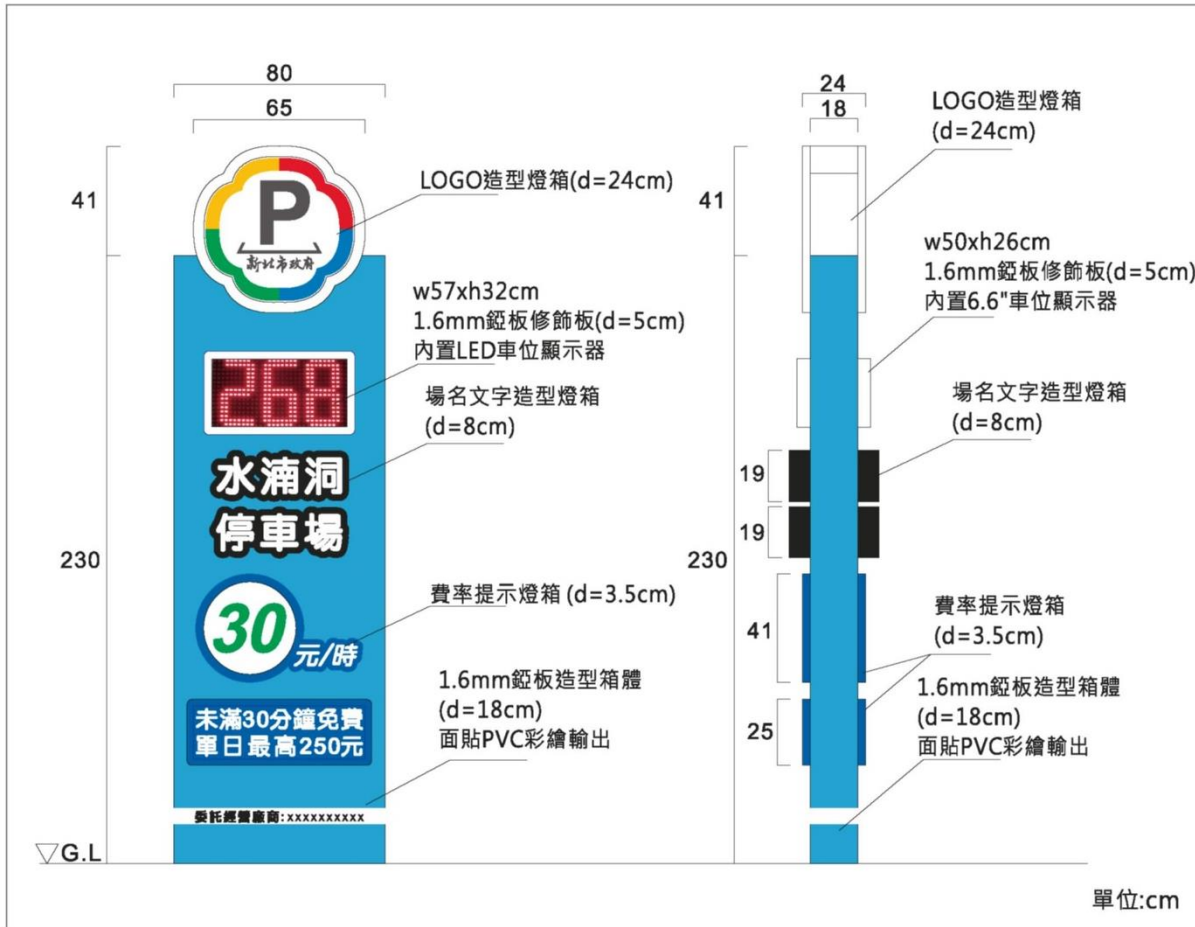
80
65
41
P
新北市政府
LOGO造型燈箱(d=24cm)
w57xh32cm
1.6mm鋁板修飾板(d=5cm)
內置LED車位顯示器
268
場名文字造型燈箱
(d=8cm)
水湳洞
停車場
230
30
元/時
費率提示燈箱 (d=3.5cm)
1.6mm鋁板造型箱體
(d=18cm)
面貼PVC彩繪輸出
未滿30分鐘免費
單日最高250元
委託經營廠商:xxxxxxxxxx
▽G.L

24
18
41
LOGO造型燈箱
(d=24cm)
w50xh26cm
1.6mm鋁板修飾板(d=5cm)
內置6.6"車位顯示器
場名文字造型燈箱
(d=8cm)
19
19
230
41
費率提示燈箱
(d=3.5cm)
1.6mm鋁板造型箱體
25
(d=18cm)
面貼PVC彩繪輸出
單位:cm